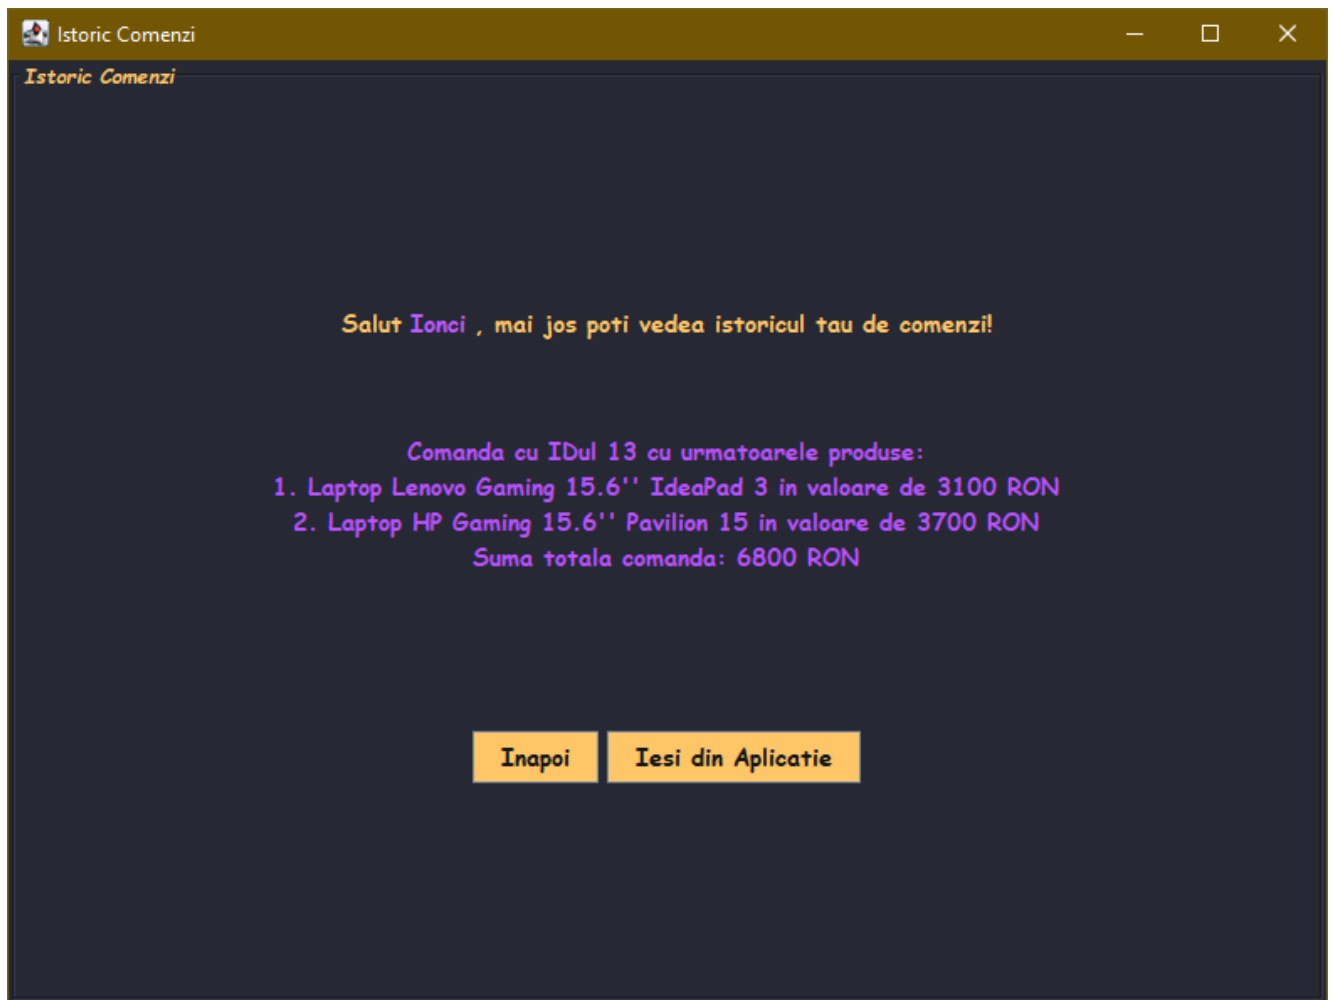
Istoric Comenzi

Istoric Comenzi

Salut Ionci , mai jos poti vedea istoricul tau de comenzi!

Comanda cu IDul 13 cu urmatoarele produse:
1. Laptop Lenovo Gaming 15.6'' IdeaPad 3 in valoare de 3100 RON
2. Laptop HP Gaming 15.6'' Pavilion 15 in valoare de 3700 RON
Suma totala comanda: 6800 RON

Inapoi

Iesi din Aplicatie